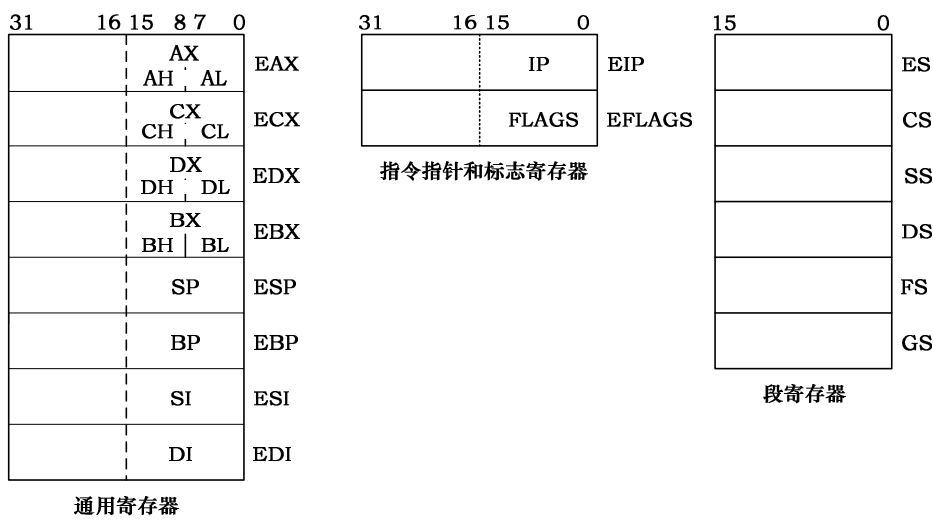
31 16 15 8 7 0

| | AX<br>AH AL | EAX |
|---|---|---|
| | CX<br>CH CL | ECX |
| | DX<br>DH DL | EDX |
| | BX<br>BH BL | EBX |
| | SP | ESP |
| | BP | EBP |
| | SI | ESI |
| | DI | EDI |

通用寄存器

31 16 15 0

| | IP | EIP |
|---|---|---|
| | FLAGS | EFLAGS |

指令指针和标志寄存器

15 0

| | |
|---|---|
| | ES |
| | CS |
| | SS |
| | DS |
| | FS |
| | GS |

段寄存器